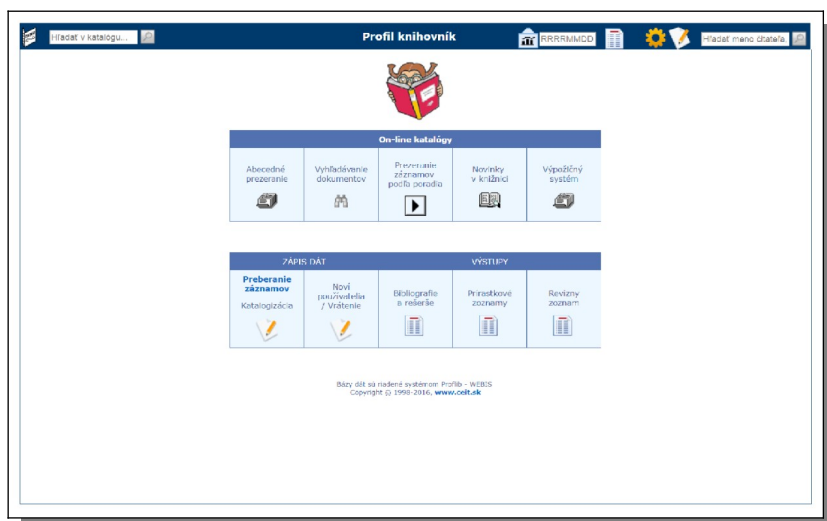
Hľadať v katalógu...

Profil knihovník

RRRRMMDD

Hľadať meno čitateľa

On-line katalógy

| Abecedné prezeranie | Vyhľadávanie dokumentov | Prezeranie záznamov podľa poradia | Novinky v knižnici | Výpožičný systém |
|---|---|---|---|---|

ZÁPIS DÁT

VÝSTUPY

| Preberanie záznamov Katalogizácia | Noví používatelia / Vrátenie | Bibliografie a rešerše | Prírastkové zoznamy | Revízny zoznam |
|---|---|---|---|---|

Bázy dát sú riadené systémom Proflib - WEBIS
Copyright © 1998-2016, www.ceit.sk